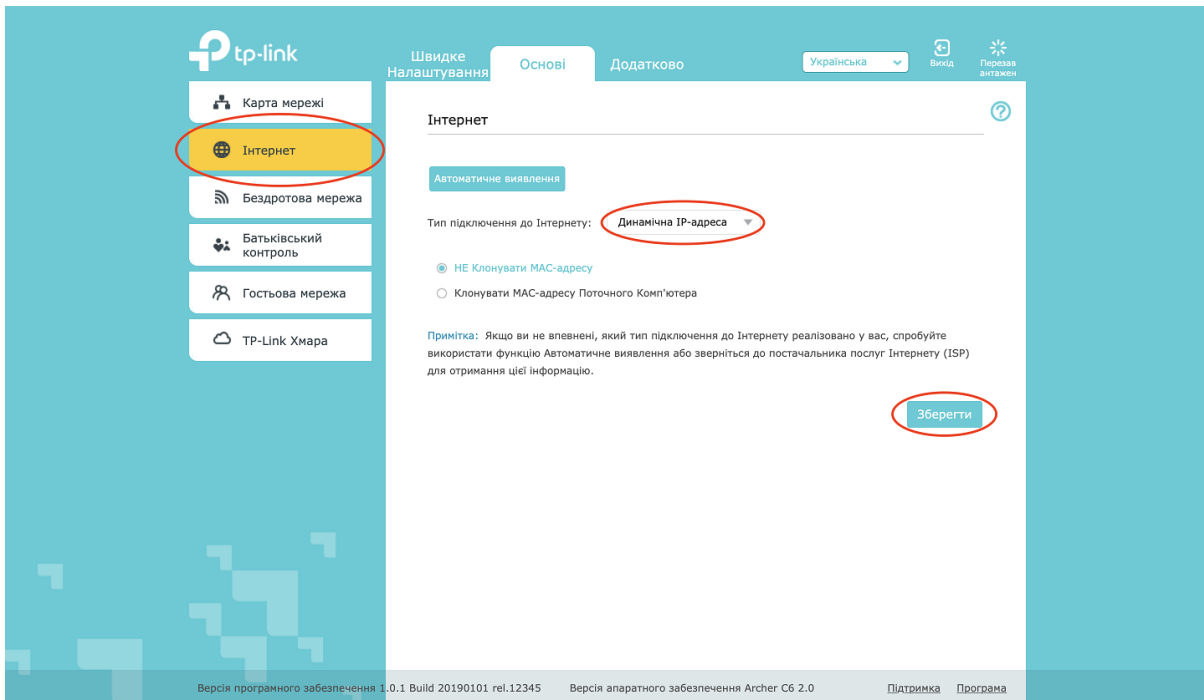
tp-link

Швидке Налаштування
Основі
Додатково
Українська
Вихід
Перезавантажен

Карта мережі
Інтернет
Бездротова мережа
Батьківський контроль
Гостьова мережа
TP-Link Хмара

Інтернет

?

Автоматичне виявлення

Тип підключення до Інтернету: Динамічна IP-адреса

НЕ Клонувати MAC-адресу
Клонувати MAC-адресу Поточного Комп'ютера

Примітка: Якщо ви не впевнені, який тип підключення до Інтернету реалізовано у вас, спробуйте використати функцію Автоматичне виявлення або зверніться до постачальника послуг Інтернету (ISP) для отримання цієї інформацію.

Зберегти

Версія програмного забезпечення 1.0.1 Build 20190101 rel.12345 Версія апаратного забезпечення Archer C6 2.0 Підтримка Програма